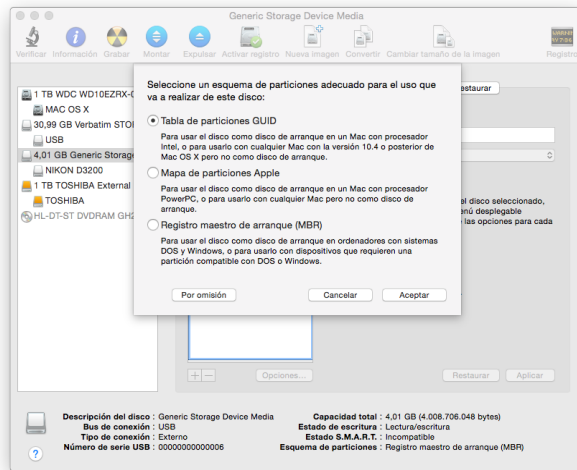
Generic Storage Device Media

Verificar Información Grabar Montar Expulsar Activar registro Nueva imagen Convertir Cambiar tamaño de la imagen Registro

1 TB WDC WD10EZRX-0
MAC OS X
30,99 GB Verbatim STO
USB
4,01 GB Generic Storage
NIKON D3200
1 TB TOSHIBA External
TOSHIBA
HL-DT-ST DVDRAM GH2

Restaurar

el disco seleccionado,
nú desplegable
as opciones para cada

Seleccione un esquema de particiones adecuado para el uso que va a realizar de este disco:

Tabla de particiones GUID

Para usar el disco como disco de arranque en un Mac con procesador Intel, o para usarlo con cualquier Mac con la versión 10.4 o posterior de Mac OS X pero no como disco de arranque.

Mapa de particiones Apple

Para usar el disco como disco de arranque en un Mac con procesador PowerPC, o para usarlo con cualquier Mac pero no como disco de arranque.

Registro maestro de arranque (MBR)

Para usar el disco como disco de arranque en ordenadores con sistemas DOS y Windows, o para usarlo con dispositivos que requieren una partición compatible con DOS o Windows.

Por omisión Cancelar Aceptar

+ − Opciones... Restaurar Aplicar

Descripción del disco : Generic Storage Device Media
Bus de conexión : USB
Tipo de conexión : Externo
Número de serie USB : 000000000006

Capacidad total : 4,01 GB (4.008.706.048 bytes)
Estado de escritura : Lectura/escritura
Estado S.M.A.R.T. : Incompatible
Esquema de particiones : Registro maestro de arranque (MBR)

?